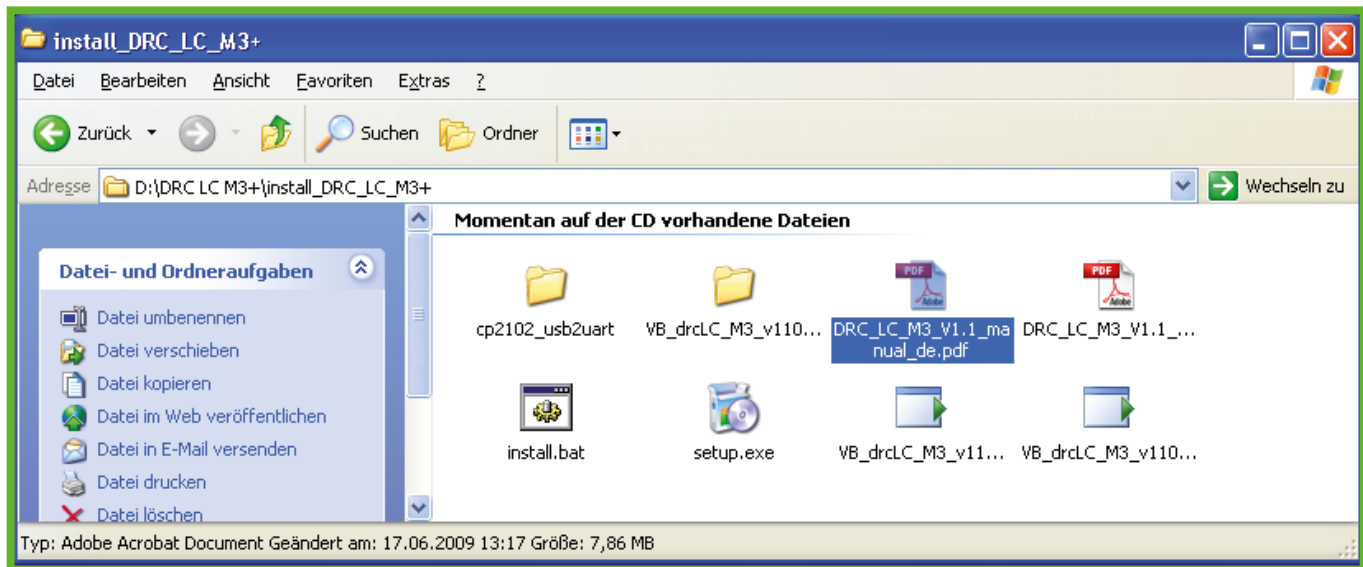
install_DRC_LC_M3+

Datei Bearbeiten Ansicht Favoriten Extras ?

Zurück Suchen Ordner

Adresse D:\DRC LC M3+\install_DRC_LC_M3+ Wechseln zu

Datei- und Ordneraufgaben

Datei umbenennen
Datei verschieben
Datei kopieren
Datei im Web veröffentlichen
Datei in E-Mail versenden
Datei drucken
Datei löschen

Momentan auf der CD vorhandene Dateien

cp2102_usb2uart
VB_drcLC_M3_v110...
PDF
DRC_LC_M3_V1.1_manual_de.pdf
PDF
DRC_LC_M3_V1.1_...
install.bat
setup.exe
VB_drcLC_M3_v11...
VB_drcLC_M3_v110...

Typ: Adobe Acrobat Document Geändert am: 17.06.2009 13:17 Größe: 7,86 MB